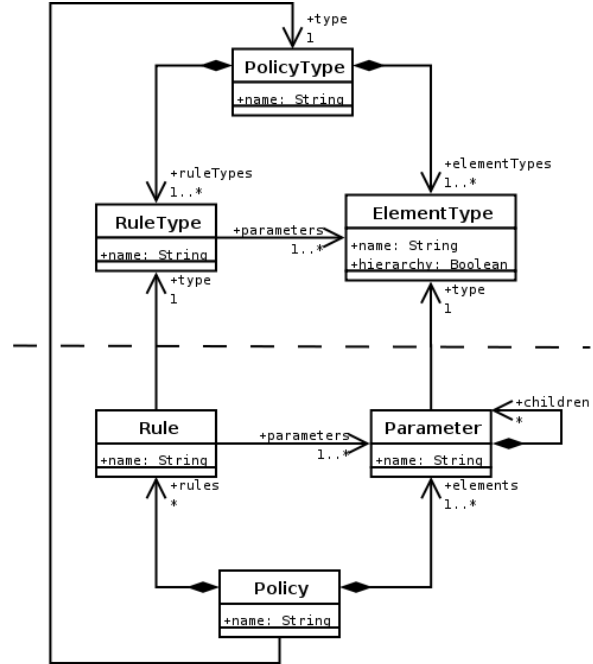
+type
1

PolicyType
+name: String

+ruleTypes
1..*

+elementTypes
1..*

RuleType
+name: String

+parameters
1..*

ElementType
+name: String
+hierarchy: Boolean

+type
1

+type
1

Rule
+name: String

+parameters
1..*

Parameter
+name: String

+children
*

+rules
*

+elements
1..*

Policy
+name: String